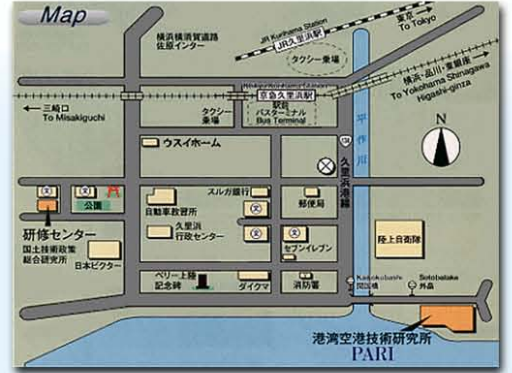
Map

横浜横須賀道路
佐原インター

JR Kurihama Station
JR久里浜駅

東京
To Tokyo

タクシー乗場

京急久里浜駅

横浜・品川・東銀座
To Yokohama Shinagawa Higashi-ginza

←三崎口
To Misakiguchi

タクシー乗場

駅前
バスターミナル
Bus Terminal

平作川

N

ウスイホーム

久里浜港線

公園

スルガ銀行

郵便局

研修センター

自動車教習所

国土技術政策総合研究所

久里浜行政センター

セブンイレブン

陸上自衛隊

日本ビクター

ペリー上陸記念碑

ダイクマ

消防署

Kaiko Bashi
開国橋

Sotobatake
外畠

港湾空港技術研究所
PARI